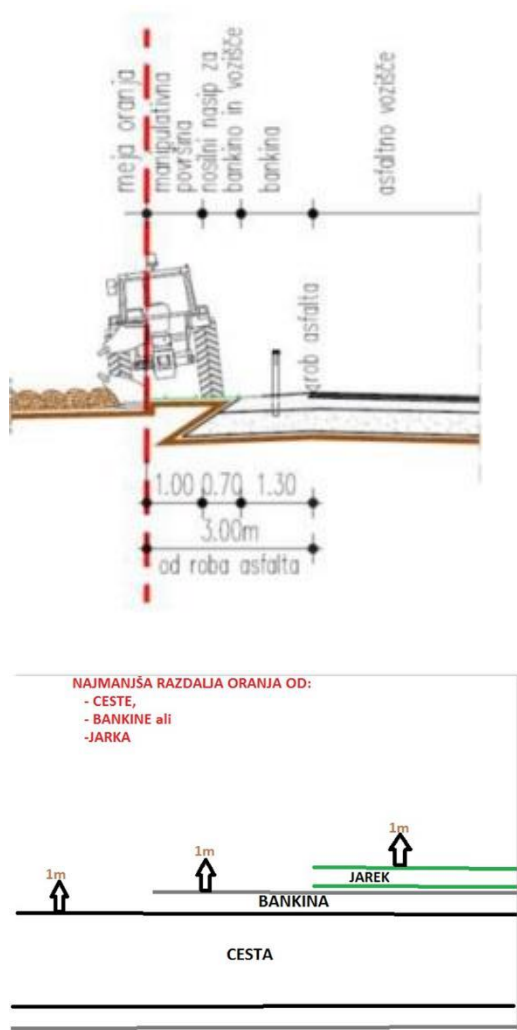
meja oranja
manipulativna površina
nosilni nasip za bankino in vozišče
bankina
asfaltno vozišče
rob asfalta

1.00 0.70 1.30
3.00m
od roba asfalta

NAJMANJŠA RAZDALJA ORANJA OD:
- CESTE,
- BANKINE ali
-JARKA

1m
1m
1m
JAREK
BANKINA
CESTA